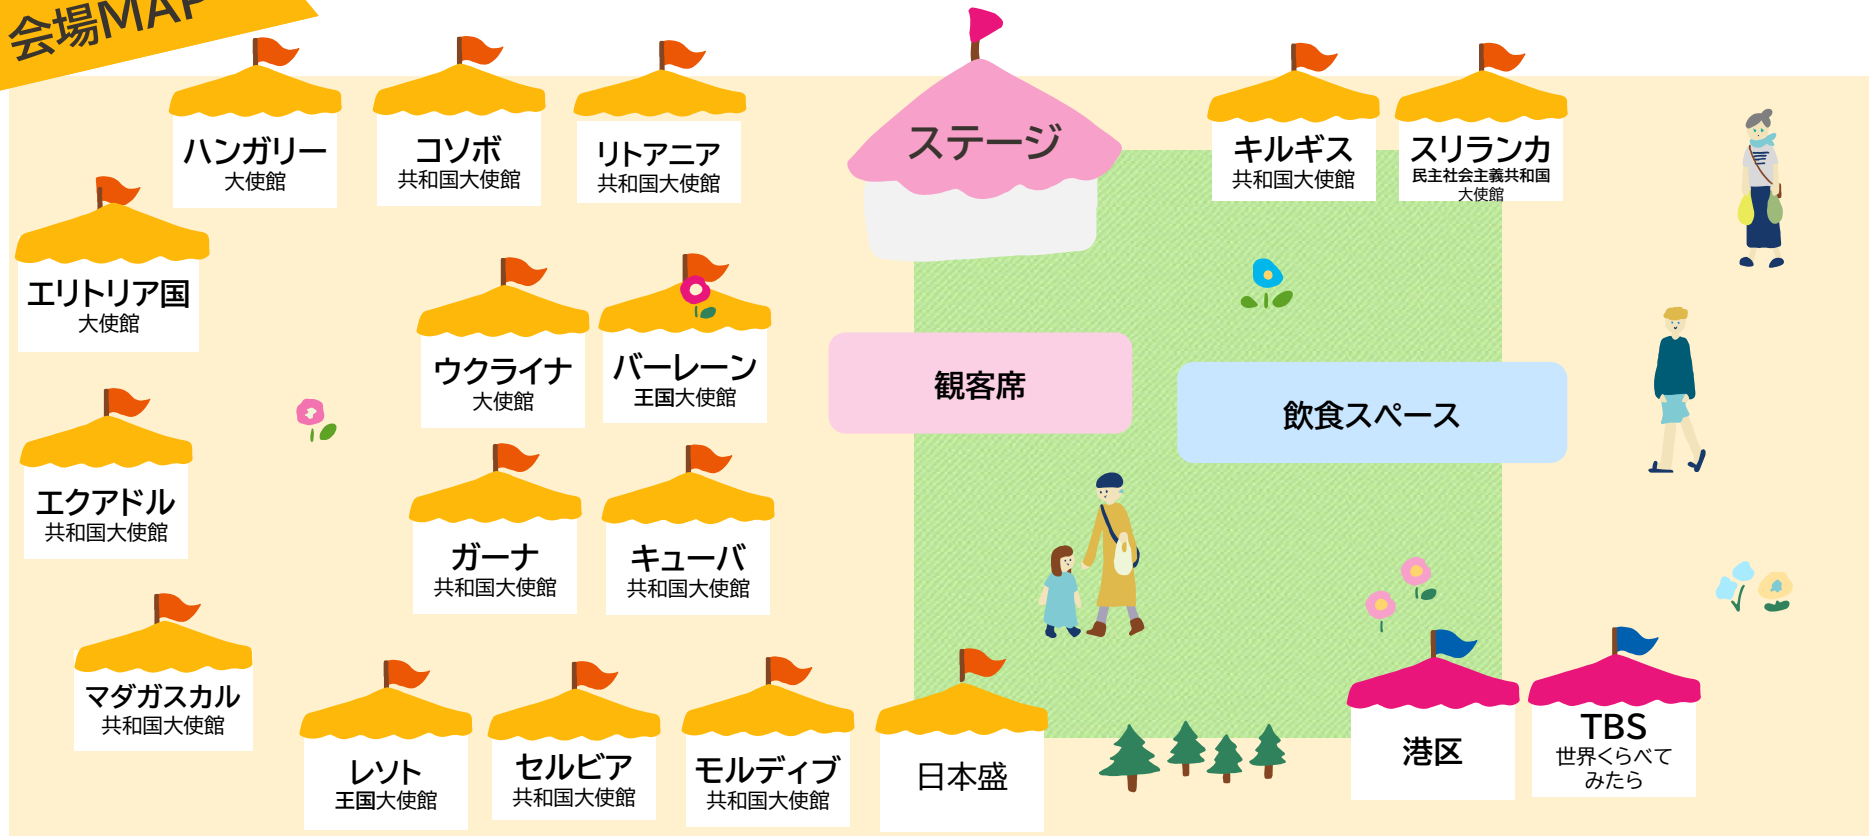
会場MAP

ハンガリー
大使館

コソボ
共和国大使館

リトアニア
共和国大使館

ステージ

キルギス
共和国大使館

スリランカ
民主社会主義共和国
大使館

エリトリア国
大使館

ウクライナ
大使館

バーレーン
王国大使館

観客席

飲食スペース

エクアドル
共和国大使館

ガーナ
共和国大使館

キューバ
共和国大使館

マダガスカル
共和国大使館

レソト
王国大使館

セルビア
共和国大使館

モルディブ
共和国大使館

日本盛

港区

TBS
世界くらべて
みたら